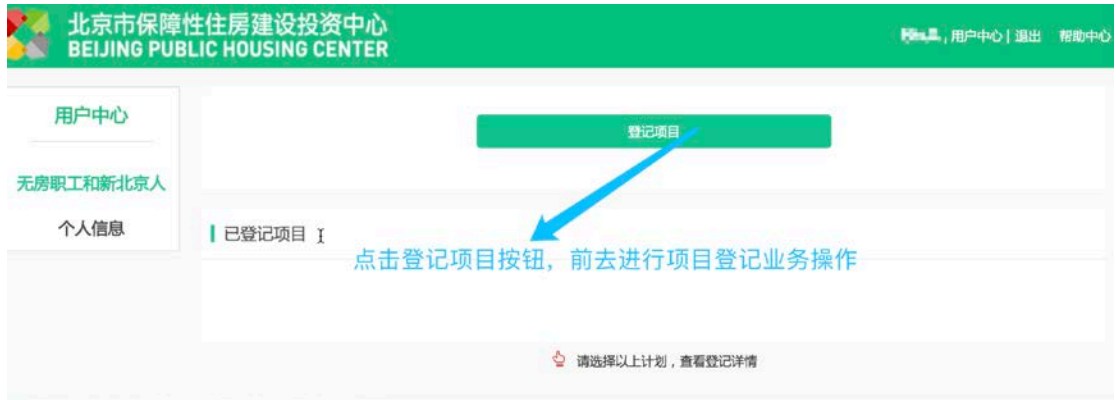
北京市保障性住房建设投资中心
BEIJING PUBLIC HOUSING CENTER

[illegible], 用户中心 | 退出 帮助中心

用户中心

无房职工和新北京人

个人信息

登记项目

已登记项目

点击登记项目按钮，前去进行项目登记业务操作

请选择以上计划，查看登记详情